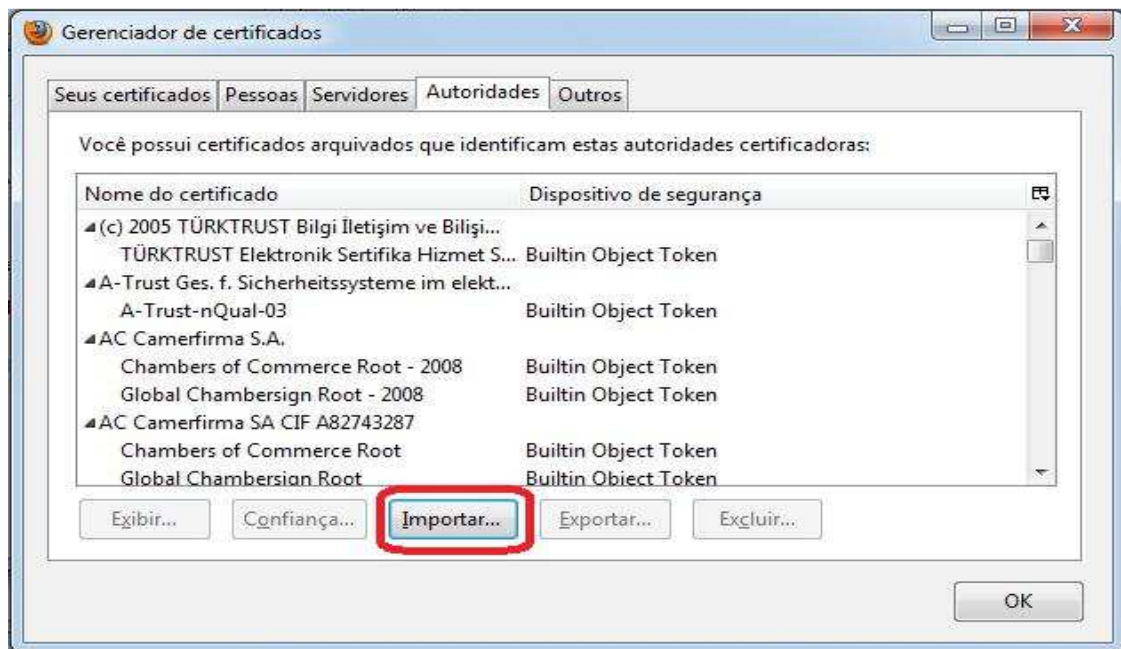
Gerenciador de certificados

Seus certificados | Pessoas | Servidores | Autoridades | Outros

Você possui certificados arquivados que identificam estas autoridades certificadoras:

| Nome do certificado | Dispositivo de segurança |
|---|---|
| ◢(c) 2005 TÜRKTRUST Bilgi İletişim ve Bilişi... | |
| TÜRKTRUST Elektronik Sertifika Hizmet S... | Builtin Object Token |
| ◢A-Trust Ges. f. Sicherheitssysteme im elekt... | |
| A-Trust-nQual-03 | Builtin Object Token |
| ◢AC Camerfirma S.A. | |
| Chambers of Commerce Root - 2008 | Builtin Object Token |
| Global Chambersign Root - 2008 | Builtin Object Token |
| ◢AC Camerfirma SA CIF A82743287 | |
| Chambers of Commerce Root | Builtin Object Token |
| Global Chambersign Root | Builtin Object Token |

Exibir... Confiança... Importar... Exportar... Excluir...

OK